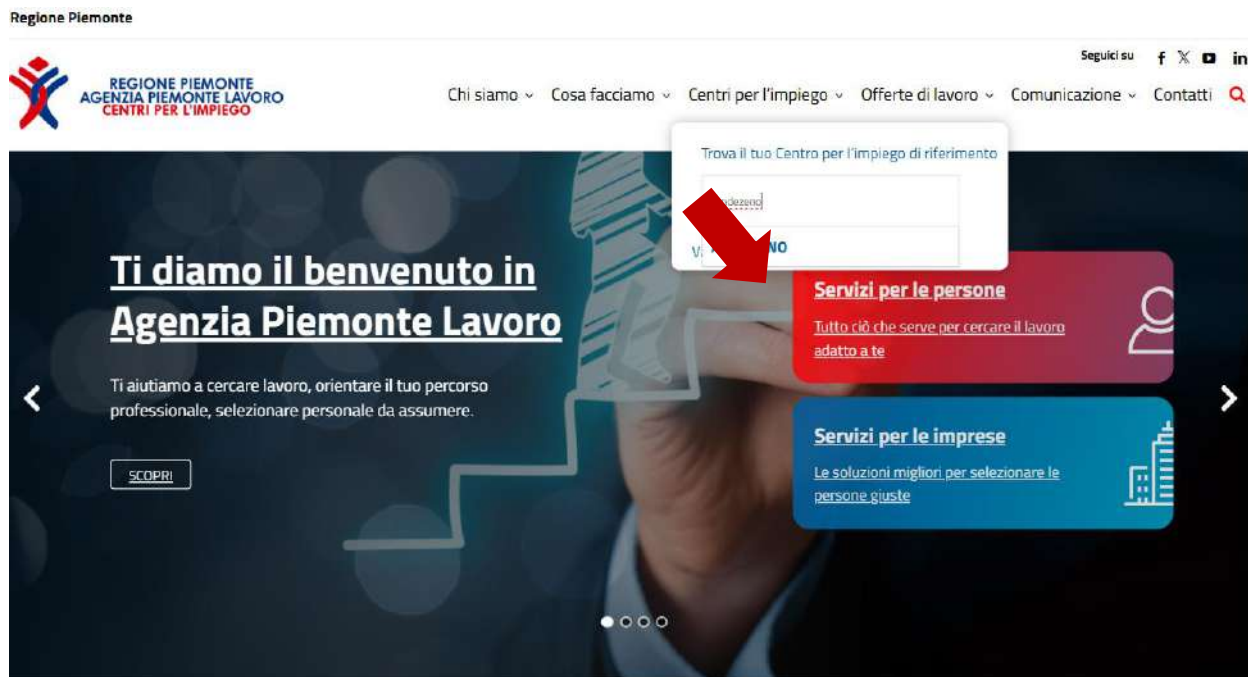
Regione Piemonte

Seguici su

REGIONE PIEMONTE
AGENZIA PIEMONTE LAVORO
CENTRI PER L'IMPIEGO

Chi siamo Cosa facciamo Centri per l'impiego Offerte di lavoro Comunicazione Contatti

Trova il tuo Centro per l'impiego di riferimento

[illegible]dezeno

V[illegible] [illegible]NO

Ti diamo il benvenuto in Agenzia Piemonte Lavoro

Ti aiutiamo a cercare lavoro, orientare il tuo percorso professionale, selezionare personale da assumere.

SCOPRI

Servizi per le persone

Tutto ciò che serve per cercare il lavoro adatto a te

Servizi per le imprese

Le soluzioni migliori per selezionare le persone giuste